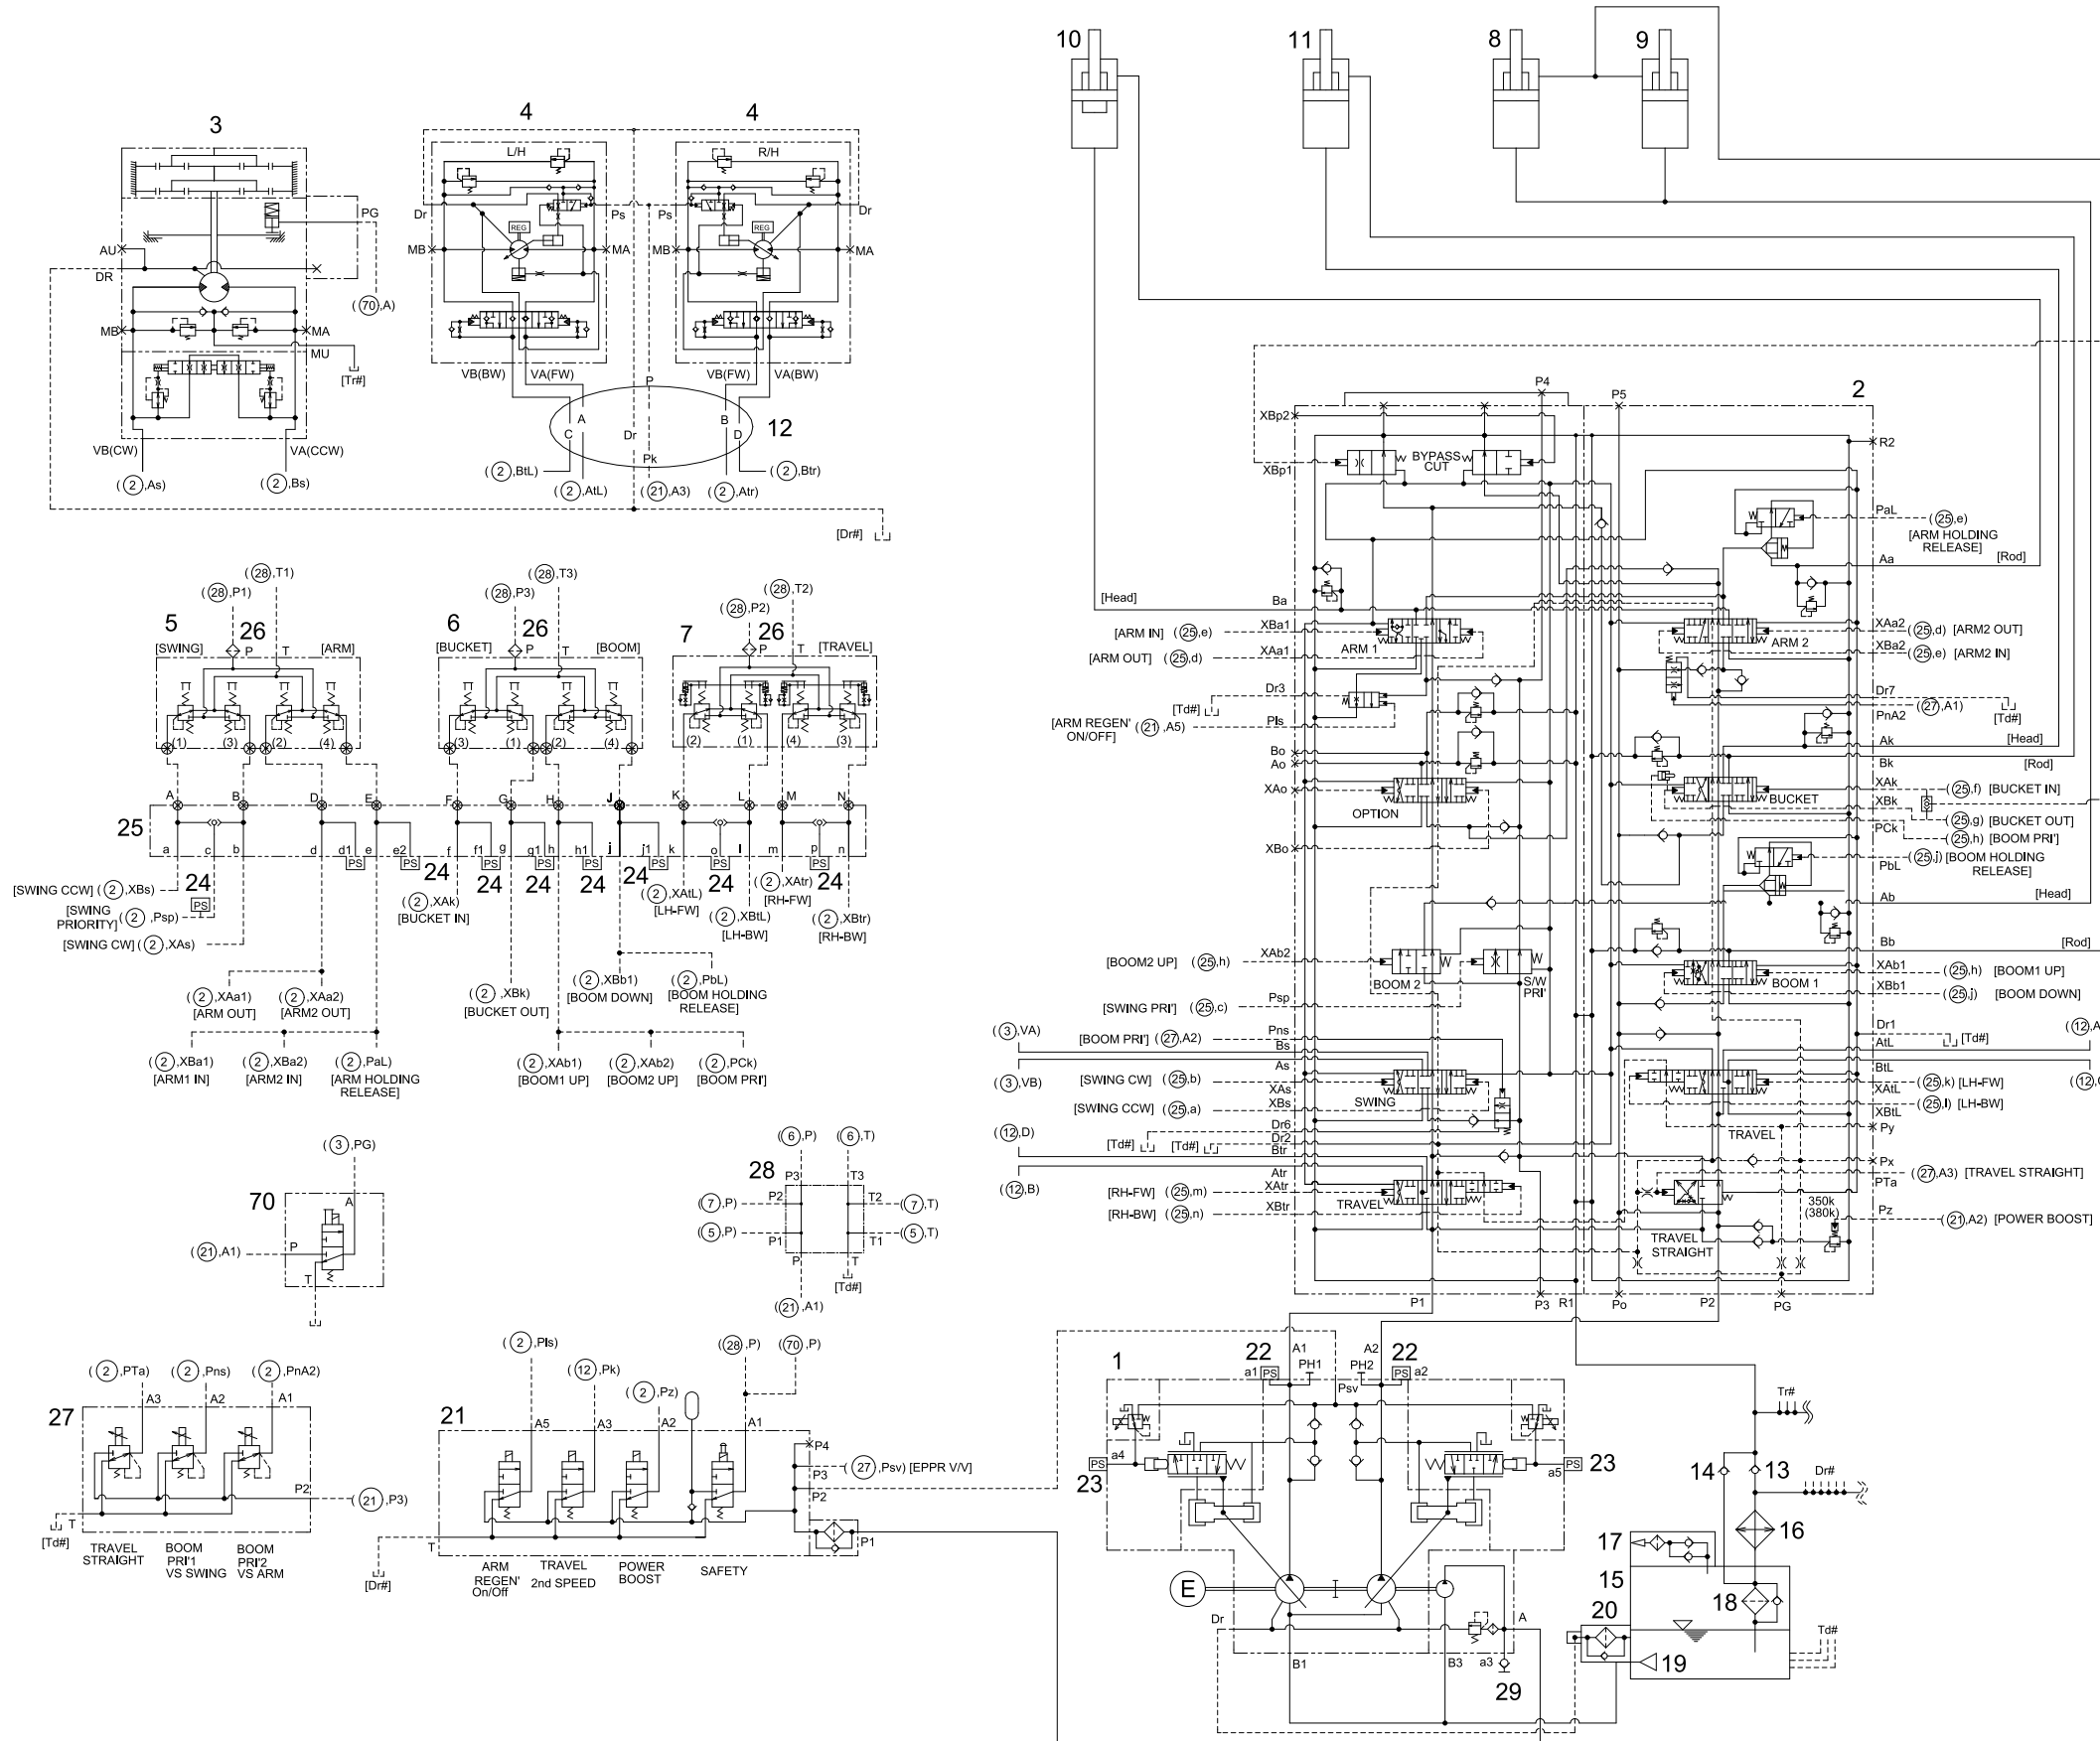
3
PG
AU
DR
MB
MA
MU
(70,A)
[Tr#]
VB(CW)
VA(CCW)
(2,As)
(2,Bs)

4
L/H
Dr
Ps
MB
MA
REG
VB(BW)
VA(FW)

4
R/H
Ps
Dr
MB
MA
REG
VB(FW)
VA(BW)

P
A
B
C
Dr
D
Pk
12
(2,BtL)
(2,AtL)
(21,A3)
(2,Atr)
(2,Btr)
[Dr#]

10
11
8
9

(28,T1)
(28,P1)
5
26
[SWING]
P
T
[ARM]
(1)
(3)
(2)
(4)

(28,T3)
(28,P3)
6
26
[BUCKET]
P
T
[BOOM]
(3)
(1)
(2)
(4)

(28,T2)
(28,P2)
7
26
P
T
[TRAVEL]
(2)
(1)
(4)
(3)

25
A B D E F G H J K L M N
a c b d d1 e e2 f f1 g g1 h h1 j j1 k o l m p n
PS
24
[SWING CCW] (2,XBs)
[SWING PRIORITY] (2,Psp)
[SWING CW] (2,XAs)
(2,XAk) [BUCKET IN]
(2,XAtL) [LH-FW]
(2,XBtL) [LH-BW]
(2,XAtr) [RH-FW]
(2,XBtr) [RH-BW]
(2,XAa1) [ARM OUT]
(2,XAa2) [ARM2 OUT]
(2,XBk) [BUCKET OUT]
(2,XBb1) [BOOM DOWN]
(2,PbL) [BOOM HOLDING RELEASE]
(2,XBa1) [ARM1 IN]
(2,XBa2) [ARM2 IN]
(2,PaL) [ARM HOLDING RELEASE]
(2,XAb1) [BOOM1 UP]
(2,XAb2) [BOOM2 UP]
(2,PCk) [BOOM PRI']

(3,PG)
70
A
P
T
(21,A1)

(6,P)
(6,T)
28
P3
T3
(7,P)
P2
T2
(7,T)
(5,P)
P1
T1
(5,T)
P
T
[Td#]
(21,A1)

(2,PTa)
(2,Pns)
(2,PnA2)
27
A3
A2
A1
P2
(21,P3)
T
[Td#]
TRAVEL STRAIGHT
BOOM PRI'1 VS SWING
BOOM PRI'2 VS ARM

(2,Pls)
(12,Pk)
(2,Pz)
(28,P)
(70,P)
21
A5
A3
A2
A1
P4
(27,Psv) [EPPR V/V]
P3
P2
P1
T
[Dr#]
ARM REGEN' On/Off
TRAVEL 2nd SPEED
POWER BOOST
SAFETY

P4
P5
2
XBp2
R2
XBp1
BYPASS CUT
PaL
(25,e)
[ARM HOLDING RELEASE]
Aa
[Rod]
[Head]
Ba
[ARM IN] (25,e) XBa1
ARM 1
XAa2 (25,d) [ARM2 OUT]
ARM 2
XBa2 (25,e) [ARM2 IN]
[ARM OUT] (25,d) XAa1
[Td#] Dr3
Dr7 (27,A1) [Td#]
PnA2
[ARM REGEN' ON/OFF] (21,A5) Pls
Ak [Head]
Bo
Ao
Bk [Rod]
XAo
OPTION
XAk (25,f) [BUCKET IN]
BUCKET
XBk
(25,g) [BUCKET OUT]
PCk
(25,h) [BOOM PRI']
XBo
PbL
(25,j) [BOOM HOLDING RELEASE]
Ab [Head]
Bb [Rod]
[BOOM2 UP] (25,h) XAb2
BOOM 2
S/W PRI'
XAb1 (25,h) [BOOM1 UP]
BOOM 1
XBb1 (25,j) [BOOM DOWN]
[SWING PRI'] (25,c) Psp
(3,VA)
[BOOM PRI'] (27,A2) Pns
Dr1
Bs
AtL [Td#]
(12,A
As
BtL
(3,VB)
[SWING CW] (25,b) XAs
SWING
XAtL (25,k) [LH-FW]
[SWING CCW] (25,a) XBs
XBtL (25,l) [LH-BW]
(12,D)
Dr6
TRAVEL
Py
[Td#] [Td#] Dr2
Btr
(12,C
Atr
Px
(27,A3) [TRAVEL STRAIGHT]
(12,B)
XAtr
PTa
[RH-FW] (25,m)
TRAVEL
[RH-BW] (25,n) XBtr
350k (380k)
Pz
(21,A2) [POWER BOOST]
TRAVEL STRAIGHT
P1
P3
R1
Po
P2
PG

1
22
22
A1
A2
a1 PS
PH1
PH2
PS a2
Psv
Tr#
a4
PS
23
23
a5
PS
14
13
Dr#
16
17
15
18
20
E
Dr
A
B1
B3
a3
29
19
Td#